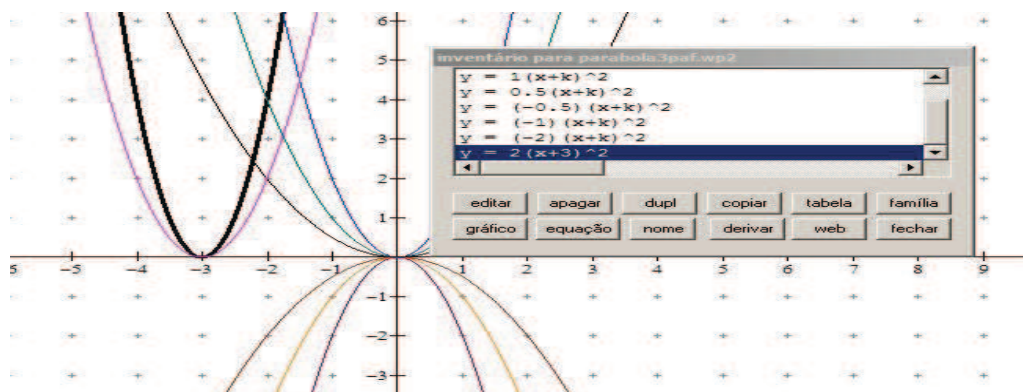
inventário para parabola3paf.wp2

y = 1(x+k)^2
y = 0.5(x+k)^2
y = (-0.5)(x+k)^2
y = (-1)(x+k)^2
y = (-2)(x+k)^2
y = 2(x+3)^2

editar
apagar
dupl
copiar
tabela
família
gráfico
equação
nome
derivar
web
fechar

6
5
4
3
2
1
-1
-2
-3

5 -5 -4 -3 -2 -1 1 2 3 4 5 6 7 8 9